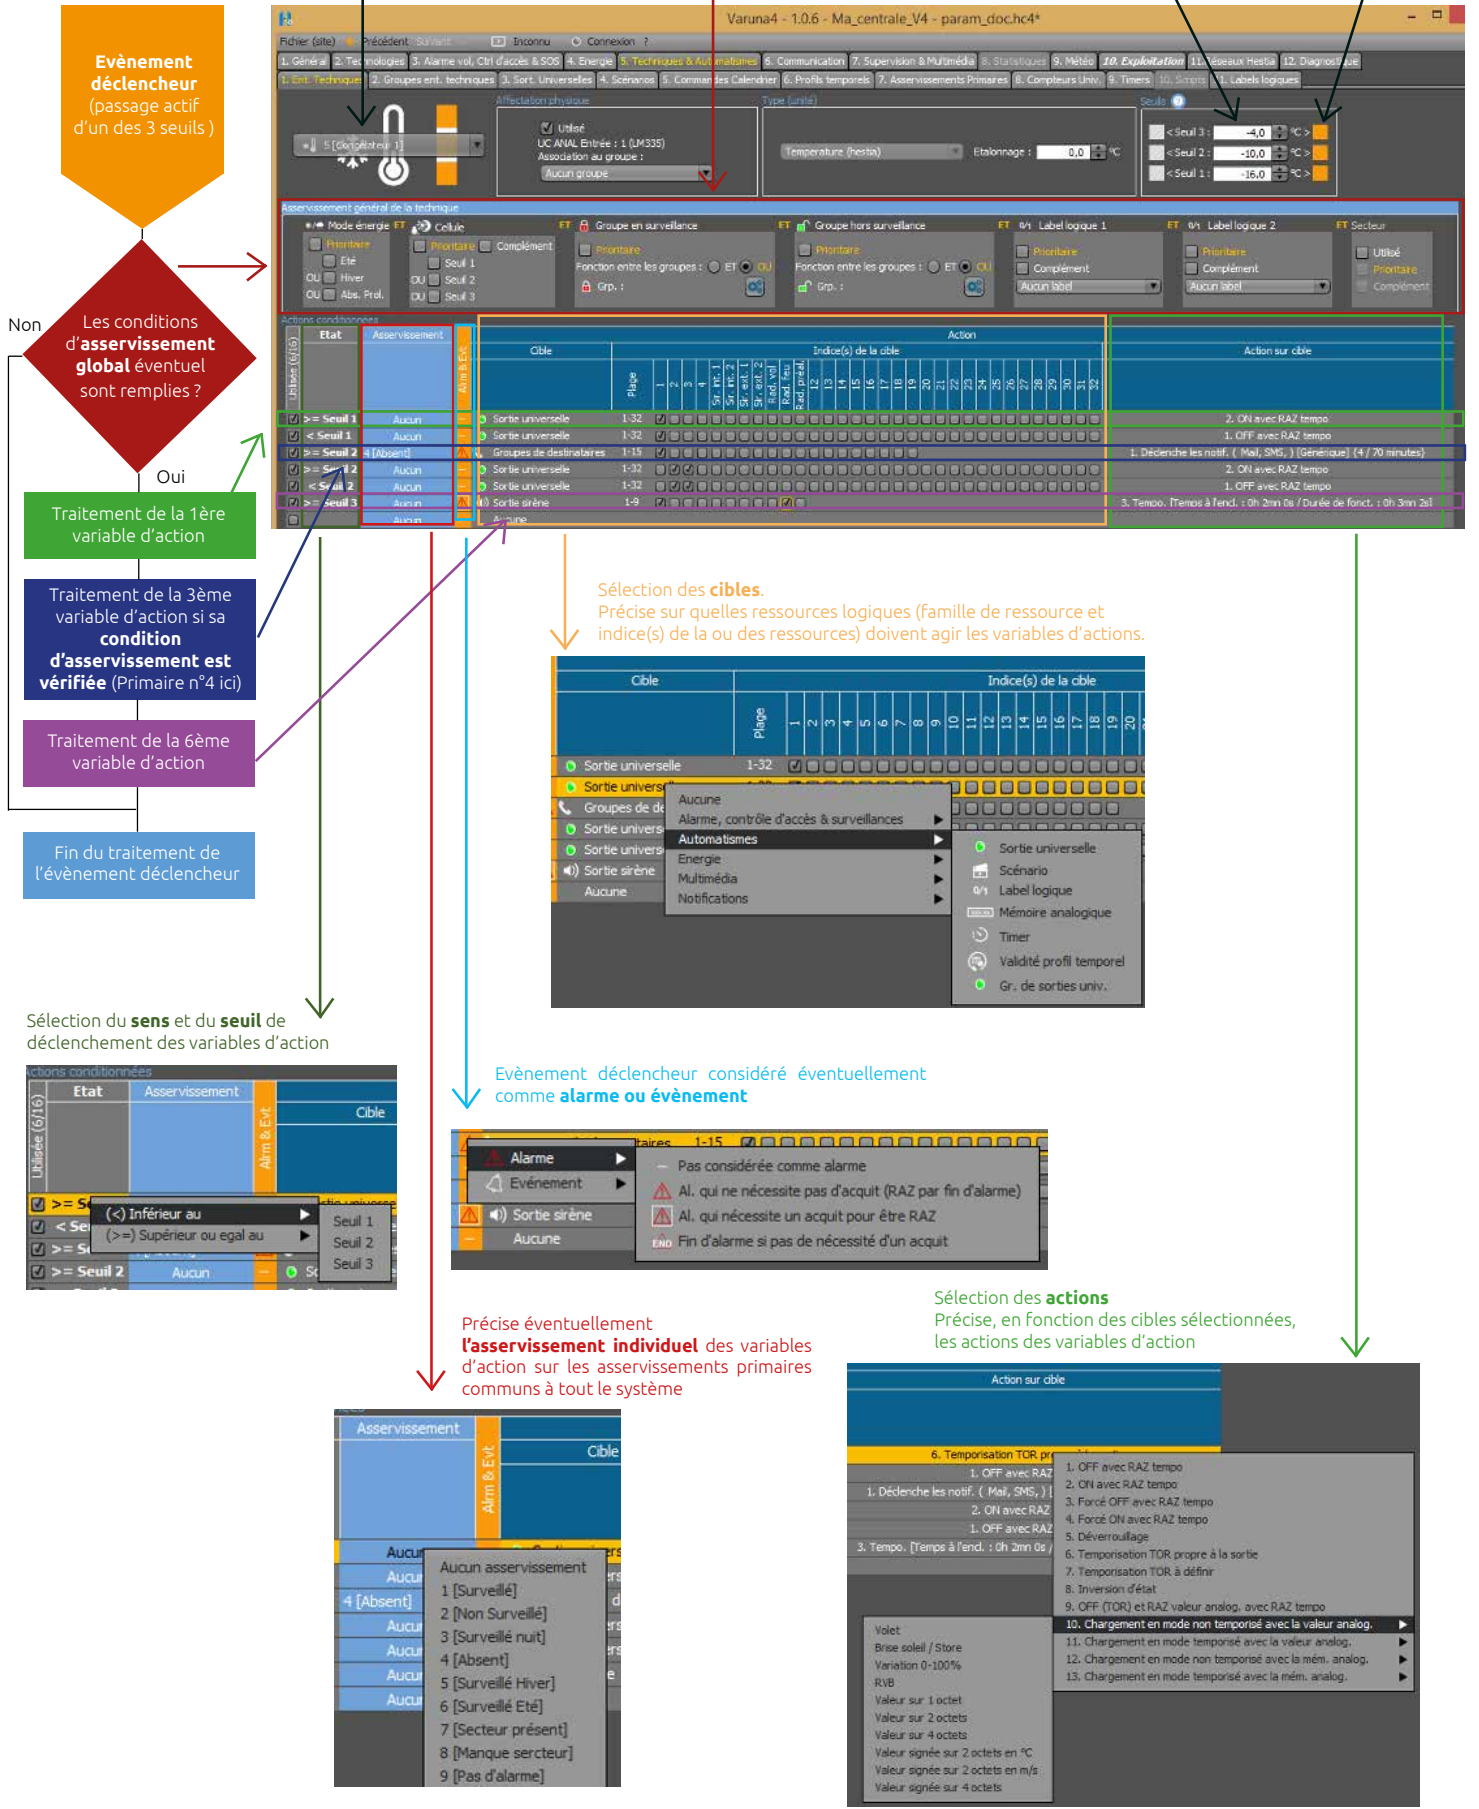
Evènement déclencheur (passage actif d'un des 3 seuils )

Les conditions d'asservissement global éventuel sont remplies ?

Non

Oui

Traitement de la 1ère variable d'action

Traitement de la 3ème variable d'action si sa condition d'asservissement est vérifiée (Primaire n°4 ici)

Traitement de la 6ème variable d'action

Fin du traitement de l'évènement déclencheur

Varuna4 - 1.0.6 - Ma_centrale_V4 - param_doc.hc4*

Fichier (site) Précédent Suivant Inconnu Connexion ?

1. Général 2. Technologies 3. Alarme vol, Ctrl d'accès & SOS 4. Energie 5. Techniques & Automatismes 6. Communication 7. Supervision & Multimédia 8. Statistiques 9. Météo 10. Exploitation 11. Réseaux Hestia 12. Diagnostique

1. Ent. Techniques 2. Groupes ent. techniques 3. Sort. Universelles 4. Scénarios 5. Commandes Calendrier 6. Profils temporels 7. Asservissements Primaires 8. Compteurs Univ. 9. Timers 10. Scripts 11. Labels logiques

5 [Congélateur 1]

Affectation physique
Utilisé
UC ANAL Entrée : 1 (LM335)
Association au groupe :
Aucun groupe

Type (unité)
Temperature (hestia)
Etalonnage : 0,0 °C

Seuils
< Seuil 3 : -4,0 °C >
< Seuil 2 : -10,0 °C >
< Seuil 1 : -16,0 °C >

Asservissement général de la technique
Mode énergie ET Cellule
Prioritaire Complément
Eté Seuil 1
OU Hiver OU Seuil 2
OU Abs. Prol. OU Seuil 3
ET Groupe en surveillance
Prioritaire
Fonction entre les groupes : ET OU
Grp. :
ET Groupe hors surveillance
Prioritaire
Fonction entre les groupes : ET OU
Grp. :
ET Label logique 1
Prioritaire
Complément
Aucun label
ET Label logique 2
Prioritaire
Complément
Aucun label
ET Secteur
Utilisé
Prioritaire
Complément

Actions conditionnées
| Utilisée (6/16) | Etat | Asservissement | Alrm & Evt | Cible | Plage | Indice(s) de la cible | Action sur cible |
|---|---|---|---|---|---|---|---|
| ☑ | >= Seuil 1 | Aucun | | Sortie universelle | 1-32 | | 2. ON avec RAZ tempo |
| ☑ | < Seuil 1 | Aucun | | Sortie universelle | 1-32 | | 1. OFF avec RAZ tempo |
| ☑ | >= Seuil 2 | 4 [Absent] | | Groupes de destinataires | 1-15 | | 1. Déclenche les notif. ( Mail, SMS, ) [Générique] (4 / 70 minutes) |
| ☑ | >= Seuil 2 | Aucun | | Sortie universelle | 1-32 | | 2. ON avec RAZ tempo |
| ☑ | < Seuil 2 | Aucun | | Sortie universelle | 1-32 | | 1. OFF avec RAZ tempo |
| ☑ | >= Seuil 3 | Aucun | | Sortie sirène | 1-9 | | 3. Tempo. [Temps à l'end. : 0h 2mn 0s / Durée de fonct. : 0h 3mn 2s] |
| | | Aucun | | Aucune | | | |

Action
Sr. int. 1, Sr. int. 2, Sr. ext. 1, Sr. ext. 2, Rad. feu, Rad. préal.

Sélection des cibles.
Précise sur quelles ressources logiques (famille de ressource et indice(s) de la ou des ressources) doivent agir les variables d'actions.

Cible | Indice(s) de la cible | Plage
Sortie universelle 1-32
Sortie universelle
Groupes de de
Sortie univers
Sortie univers
Sortie sirène
Aucune
Aucune
Alarme, contrôle d'accès & surveillances
Automatismes
Energie
Multimédia
Notifications
Sortie universelle
Scénario
Label logique
Mémoire analogique
Timer
Validité profil temporel
Gr. de sorties univ.

Sélection du sens et du seuil de déclenchement des variables d'action

Actions conditionnées
Utilisée (6/16) Etat Asservissement Alrm & Evt Cible
>= Se
< Se
>= Se
>= Seuil 2 Aucun
(<) Inférieur au
(>=) Supérieur ou egal au
Seuil 1
Seuil 2
Seuil 3

Evènement déclencheur considéré éventuellement comme alarme ou évènement

Alarme
Evènement
Sortie sirène
Aucune
Pas considérée comme alarme
Al. qui ne nécessite pas d'acquit (RAZ par fin d'alarme)
Al. qui nécessite un acquit pour être RAZ
Fin d'alarme si pas de nécessité d'un acquit
1-15

Précise éventuellement l'asservissement individuel des variables d'action sur les asservissements primaires communs à tout le système

Asservissement Alrm & Evt Cible
Aucun
4 [Absent]
Aucun asservissement
1 [Surveillé]
2 [Non Surveillé]
3 [Surveillé nuit]
4 [Absent]
5 [Surveillé Hiver]
6 [Surveillé Eté]
7 [Secteur présent]
8 [Manque sercteur]
9 [Pas d'alarme]

Sélection des actions
Précise, en fonction des cibles sélectionnées, les actions des variables d'action

Action sur cible
6. Temporisation TOR pr
1. OFF avec RAZ
1. Déclenche les notif. ( Mail, SMS, ) [
2. ON avec RAZ
1. OFF avec RAZ
3. Tempo. [Temps à l'end. : 0h 2mn 0s /
1. OFF avec RAZ tempo
2. ON avec RAZ tempo
3. Forcé OFF avec RAZ tempo
4. Forcé ON avec RAZ tempo
5. Déverrouillage
6. Temporisation TOR propre à la sortie
7. Temporisation TOR à définir
8. Inversion d'état
9. OFF (TOR) et RAZ valeur analog. avec RAZ tempo
10. Chargement en mode non temporisé avec la valeur analog.
11. Chargement en mode temporisé avec la valeur analog.
12. Chargement en mode non temporisé avec la mém. analog.
13. Chargement en mode temporisé avec la mém. analog.
Volet
Brise soleil / Store
Variation 0-100%
RVB
Valeur sur 1 octet
Valeur sur 2 octets
Valeur sur 4 octets
Valeur signée sur 2 octets en °C
Valeur signée sur 2 octets en m/s
Valeur signée sur 4 octets